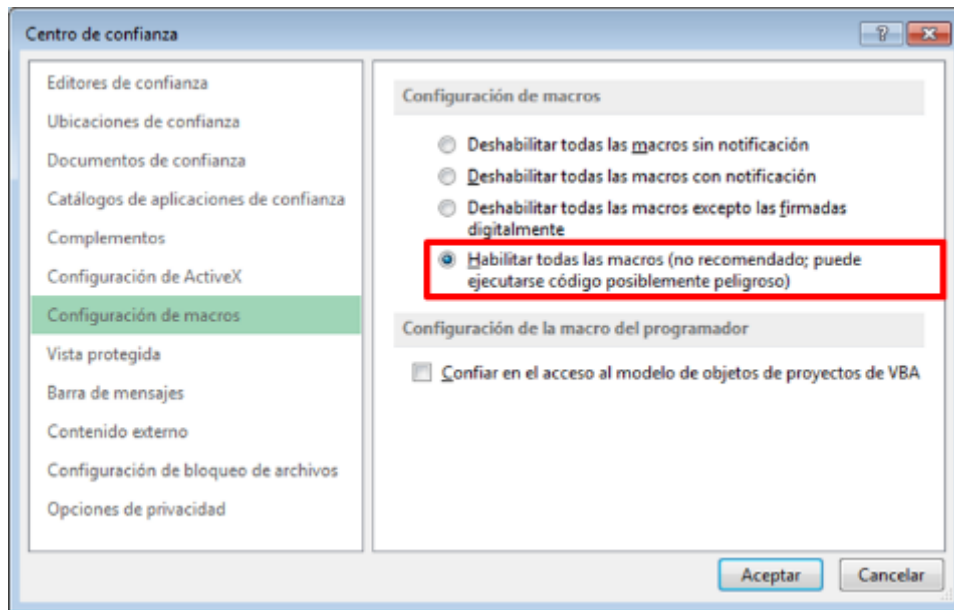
Centro de confianza

?

Editores de confianza
Ubicaciones de confianza
Documentos de confianza
Catálogos de aplicaciones de confianza
Complementos
Configuración de ActiveX
Configuración de macros
Vista protegida
Barra de mensajes
Contenido externo
Configuración de bloqueo de archivos
Opciones de privacidad

Configuración de macros

Deshabilitar todas las macros sin notificación
Deshabilitar todas las macros con notificación
Deshabilitar todas las macros excepto las firmadas digitalmente
Habilitar todas las macros (no recomendado; puede ejecutarse código posiblemente peligroso)

Configuración de la macro del programador

Confiar en el acceso al modelo de objetos de proyectos de VBA

Aceptar
Cancelar